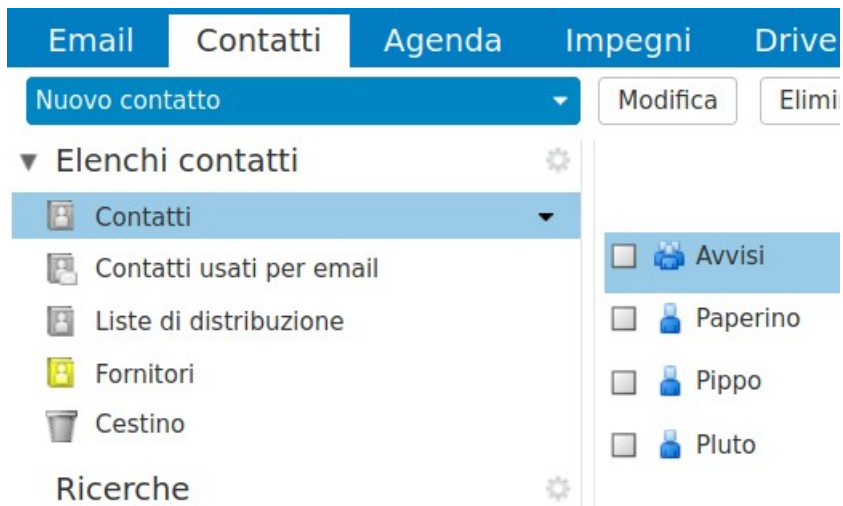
Email Contatti Agenda Impegni Drive

Nuovo contatto

Modifica

Elimi

Elenchi contatti

Contatti

Contatti usati per email

Liste di distribuzione

Fornitori

Cestino

Ricerche

Avvisi

Paperino

Pippo

Pluto